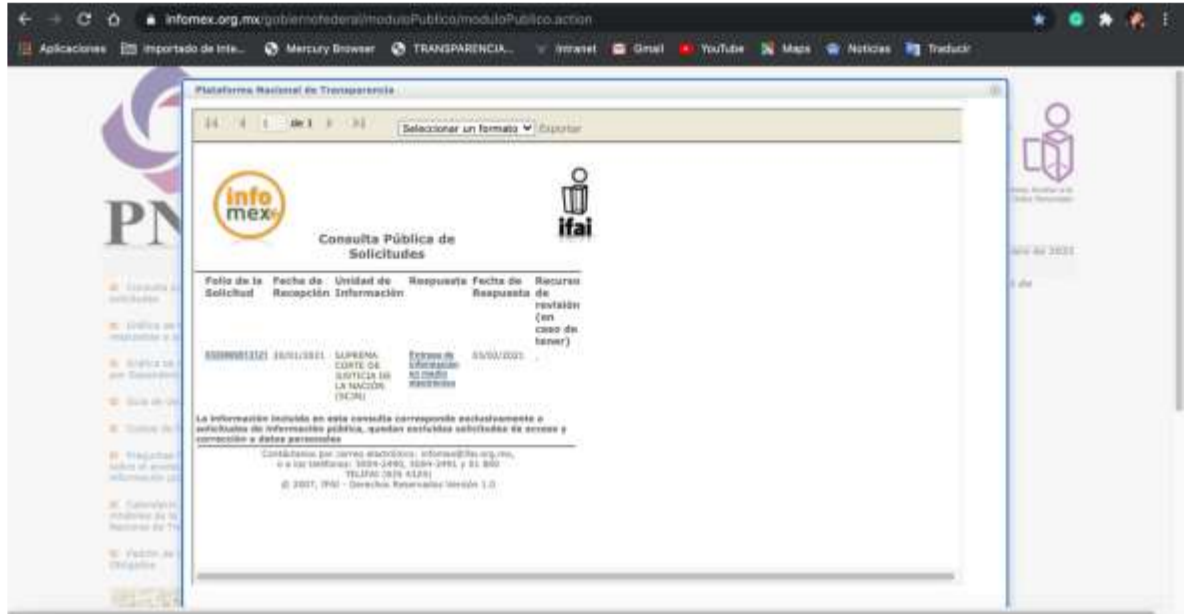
infomex.org.mx/gobiernofederal/moduloPublico/moduloPublico.action

Aplicaciones Importado de Inte... Mercury Browser TRANSPARENCIA... Intranet Gmail YouTube Maps Noticias Traducir

Plataforma Nacional de Transparencia

1 de 1

Seleccionar un formato Exportar

info mex

ifai

Consulta Pública de Solicitudes

| Folio de la Solicitud | Fecha de Recepción | Unidad de Información | Respuesta | Fecha de Respuesta | Recurso de revisión (en caso de tener) |
|---|---|---|---|---|---|
| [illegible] | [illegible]/01/2021 | SUPREMA CORTE DE JUSTICIA DE LA NACIÓN (SCJN) | Entrega de información en medio electrónico | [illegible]/02/2021 | - |

La información incluida en esta consulta corresponde exclusivamente a solicitudes de información pública, quedan excluidas solicitudes de acceso y corrección a datos personales

Contáctenos por correo electrónico: infomex@ifai.org.mx, o a los teléfonos: 5004-2400, 5004-2401 y 01 800 TELIFAI (835 4324)
© 2007, IFAI - Derechos Reservados Versión 1.0

PN

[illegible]

2021